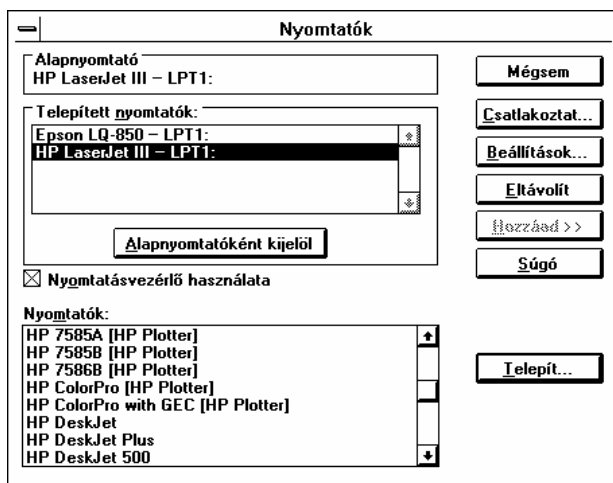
Nyomtatók

Alapnyomtató
HP LaserJet III – LPT1:

Telepített nyomtatók:
Epson LQ-850 – LPT1:
HP LaserJet III – LPT1:

Alapnyomtatóként kijelöl

Nyomtatásvezérlő használata

Nyomtatók:
HP 7585A [HP Plotter]
HP 7585B [HP Plotter]
HP 7586B [HP Plotter]
HP ColorPro [HP Plotter]
HP ColorPro with GEC [HP Plotter]
HP DeskJet
HP DeskJet Plus
HP DeskJet 500

Mégsem
Csatlakoztat...
Beállítások...
Eltávolít
Hozzáad >>
Súgó
Telepít...